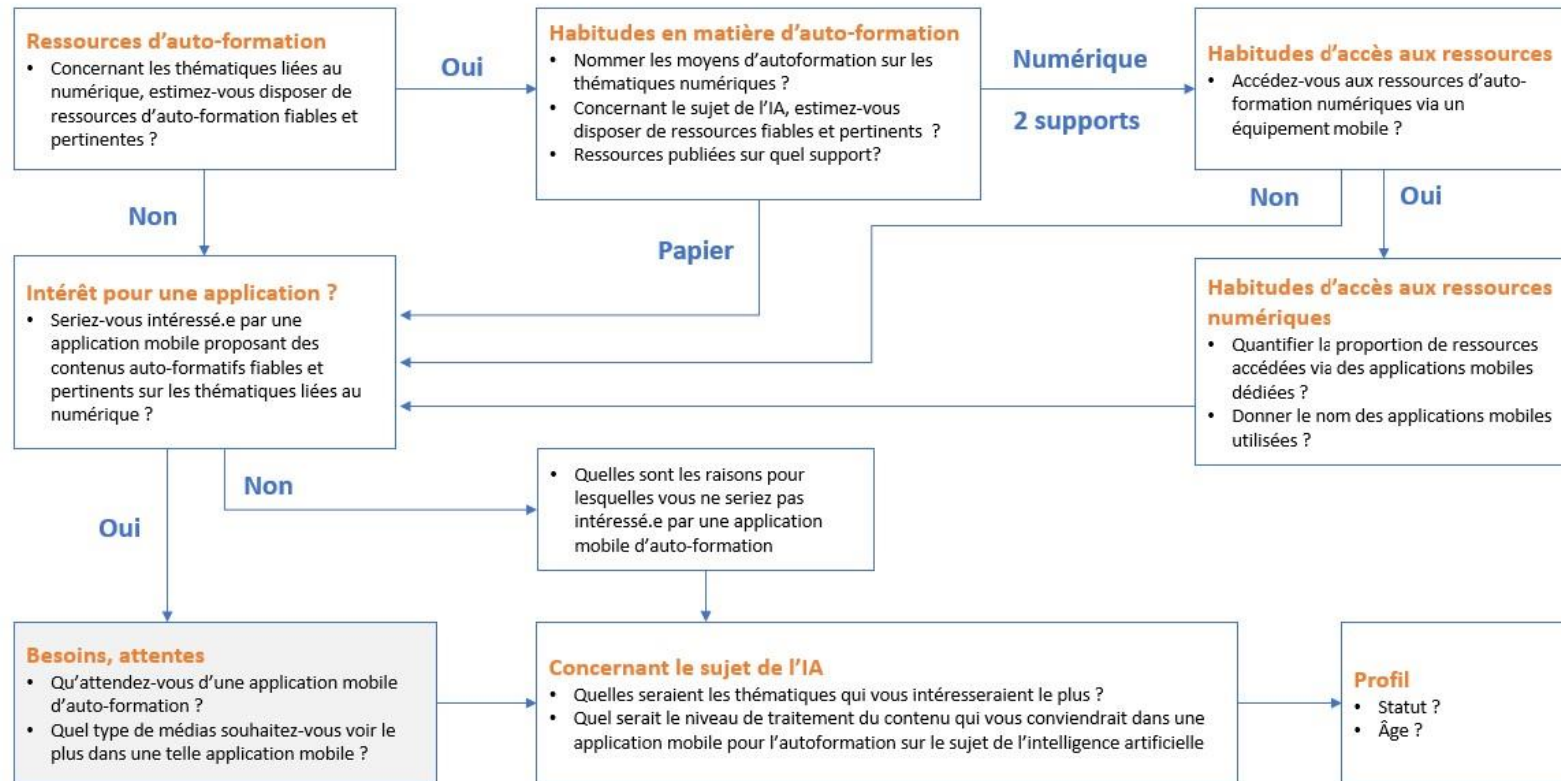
**Ressources d'auto-formation**
- Concernant les thématiques liées au numérique, estimez-vous disposer de ressources d'auto-formation fiables et pertinentes ?

Oui

**Habitudes en matière d'auto-formation**
- Nommer les moyens d'autoformation sur les thématiques numériques ?
- Concernant le sujet de l'IA, estimez-vous disposer de ressources fiables et pertinents ?
- Ressources publiées sur quel support?

Numérique

2 supports

**Habitudes d'accès aux ressources**
- Accédez-vous aux ressources d'auto-formation numériques via un équipement mobile ?

Non

Oui

Non

Papier

**Intérêt pour une application ?**
- Seriez-vous intéressé.e par une application mobile proposant des contenus auto-formatifs fiables et pertinents sur les thématiques liées au numérique ?

**Habitudes d'accès aux ressources numériques**
- Quantifier la proportion de ressources accédées via des applications mobiles dédiées ?
- Donner le nom des applications mobiles utilisées ?

Non

Oui

- Quelles sont les raisons pour lesquelles vous ne seriez pas intéressé.e par une application mobile d'auto-formation

**Besoins, attentes**
- Qu'attendez-vous d'une application mobile d'auto-formation ?
- Quel type de médias souhaitez-vous voir le plus dans une telle application mobile ?

**Concernant le sujet de l'IA**
- Quelles seraient les thématiques qui vous intéresseraient le plus ?
- Quel serait le niveau de traitement du contenu qui vous conviendrait dans une application mobile pour l'autoformation sur le sujet de l'intelligence artificielle

**Profil**
- Statut ?
- Âge ?